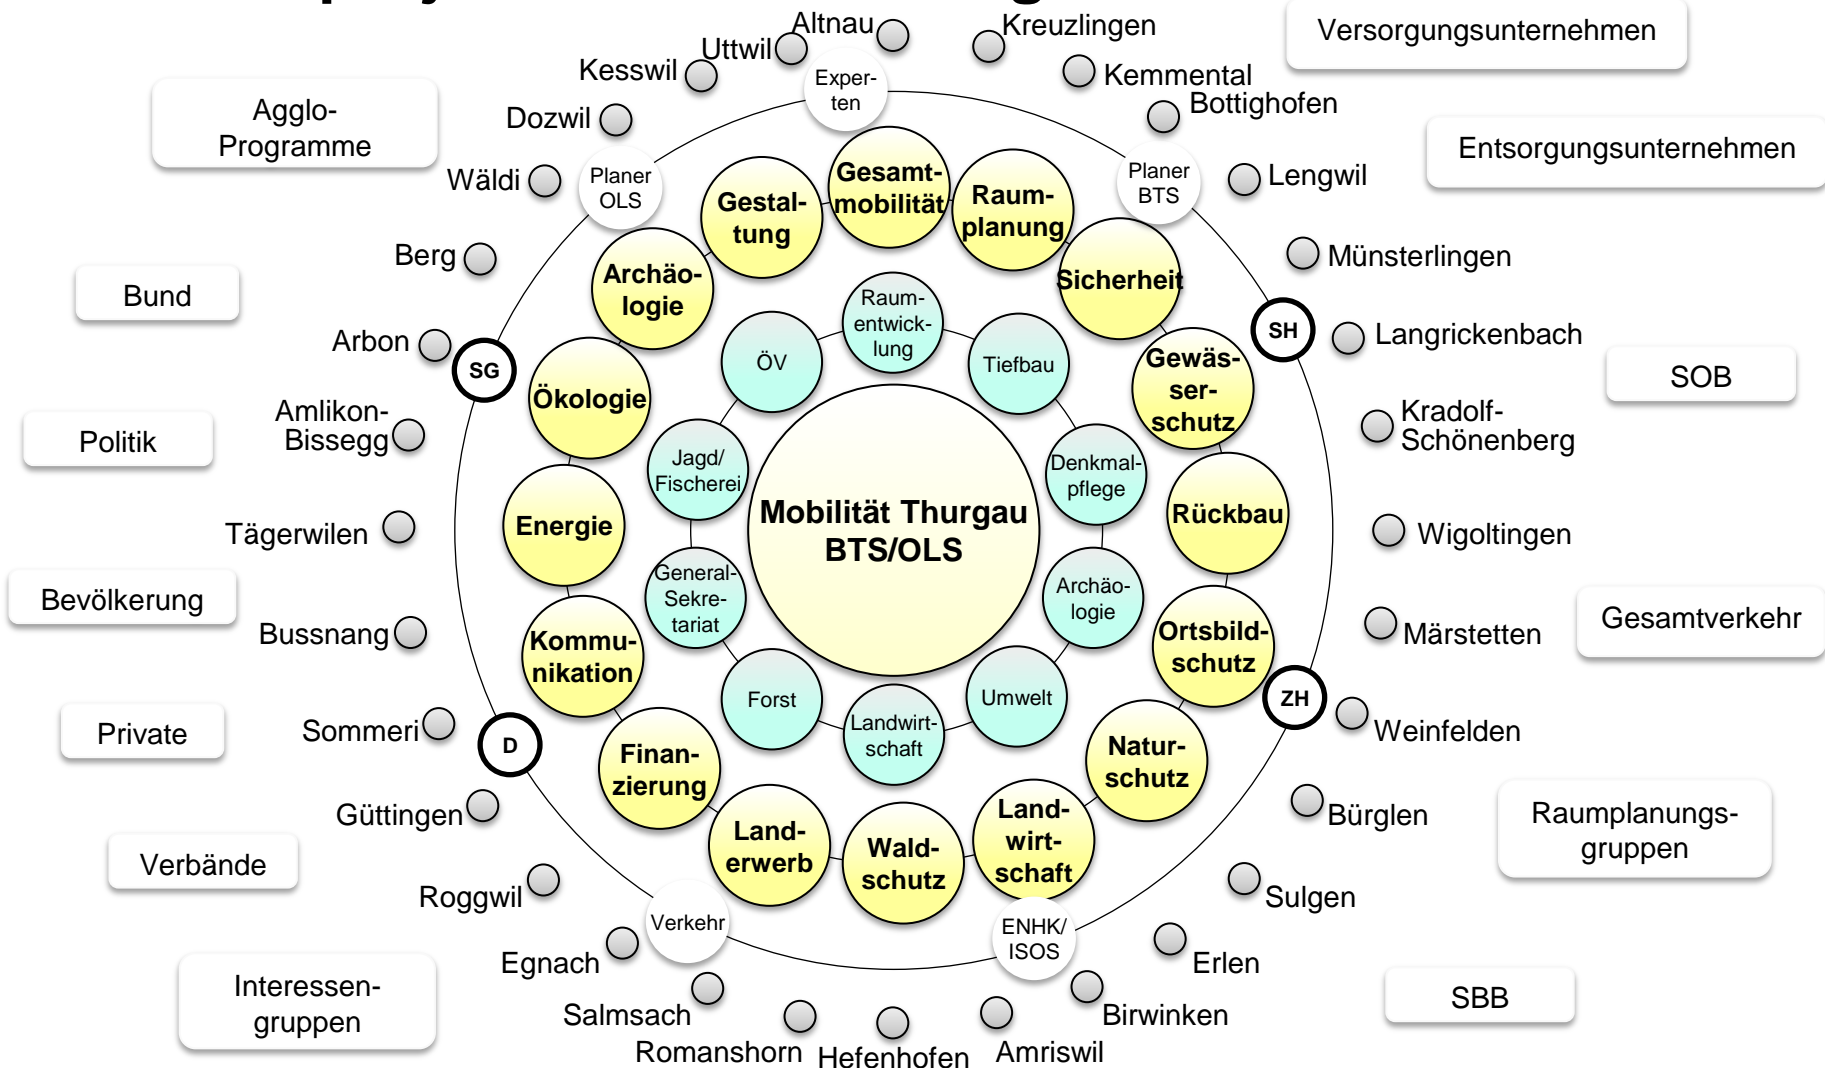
Altnau
Kreuzlingen
Uttwil
Kesswil
Versorgungsunternehmen
Kemmental
Bottighofen
Experten
Agglo-Programme
Dozwil
Entsorgungsunternehmen
Wäldi
Planer OLS
Gesamtmobilität
Gestaltung
Raumplanung
Planer BTS
Lengwil
Berg
Münsterlingen
Archäologie
Sicherheit
Bund
Raumentwicklung
SH
Langrickenbach
Arbon
SG
ÖV
Tiefbau
Gewässerschutz
SOB
Amlikon-Bissegg
Ökologie
Kradolf-Schönenberg
Politik
Jagd/ Fischerei
Denkmalpflege
Mobilität Thurgau BTS/OLS
Rückbau
Energie
Tägerwilen
Wigoltingen
Bevölkerung
General-Sekretariat
Archäologie
Bussnang
Ortsbildschutz
Märstetten
Gesamtverkehr
Kommunikation
ZH
Forst
Umwelt
Weinfelden
Private
Sommeri
D
Landwirtschaft
Finanzierung
Naturschutz
Güttingen
Bürglen
Raumplanungsgruppen
Landerwerb
Waldschutz
Landwirtschaft
Verbände
Roggwil
Sulgen
Verkehr
ENHK/ ISOS
Egnach
Erlen
Interessengruppen
Salmsach
Birwinken
SBB
Romanshorn
Hefenhofen
Amriswil